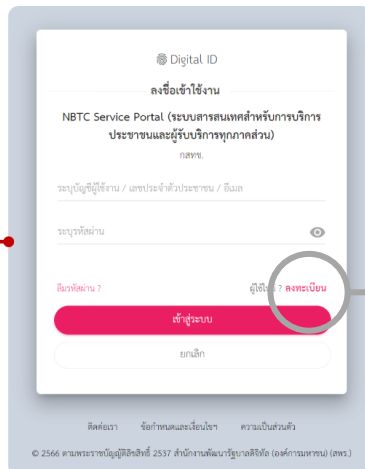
Digital ID

ลงชื่อเข้าใช้งาน

NBTC Service Portal (ระบบสารสนเทศสำหรับการบริการประชาชนและผู้รับบริการทุกภาคส่วน)

กสทช.

ระบุบัญชีผู้ใช้งาน / เลขประจำตัวประชาชน / อีเมล

ระบุรหัสผ่าน

ลืมรหัสผ่าน ?

ผู้ใช้ใหม่ ? ลงทะเบียน

เข้าสู่ระบบ

ยกเลิก

ติดต่อเรา ข้อกำหนดและเงื่อนไข ความเป็นส่วนตัว

© 2566 ตามพระราชบัญญัติลิขสิทธิ์ 2537 สำนักงานพัฒนารัฐบาลดิจิทัล (องค์การมหาชน) (สพร.)